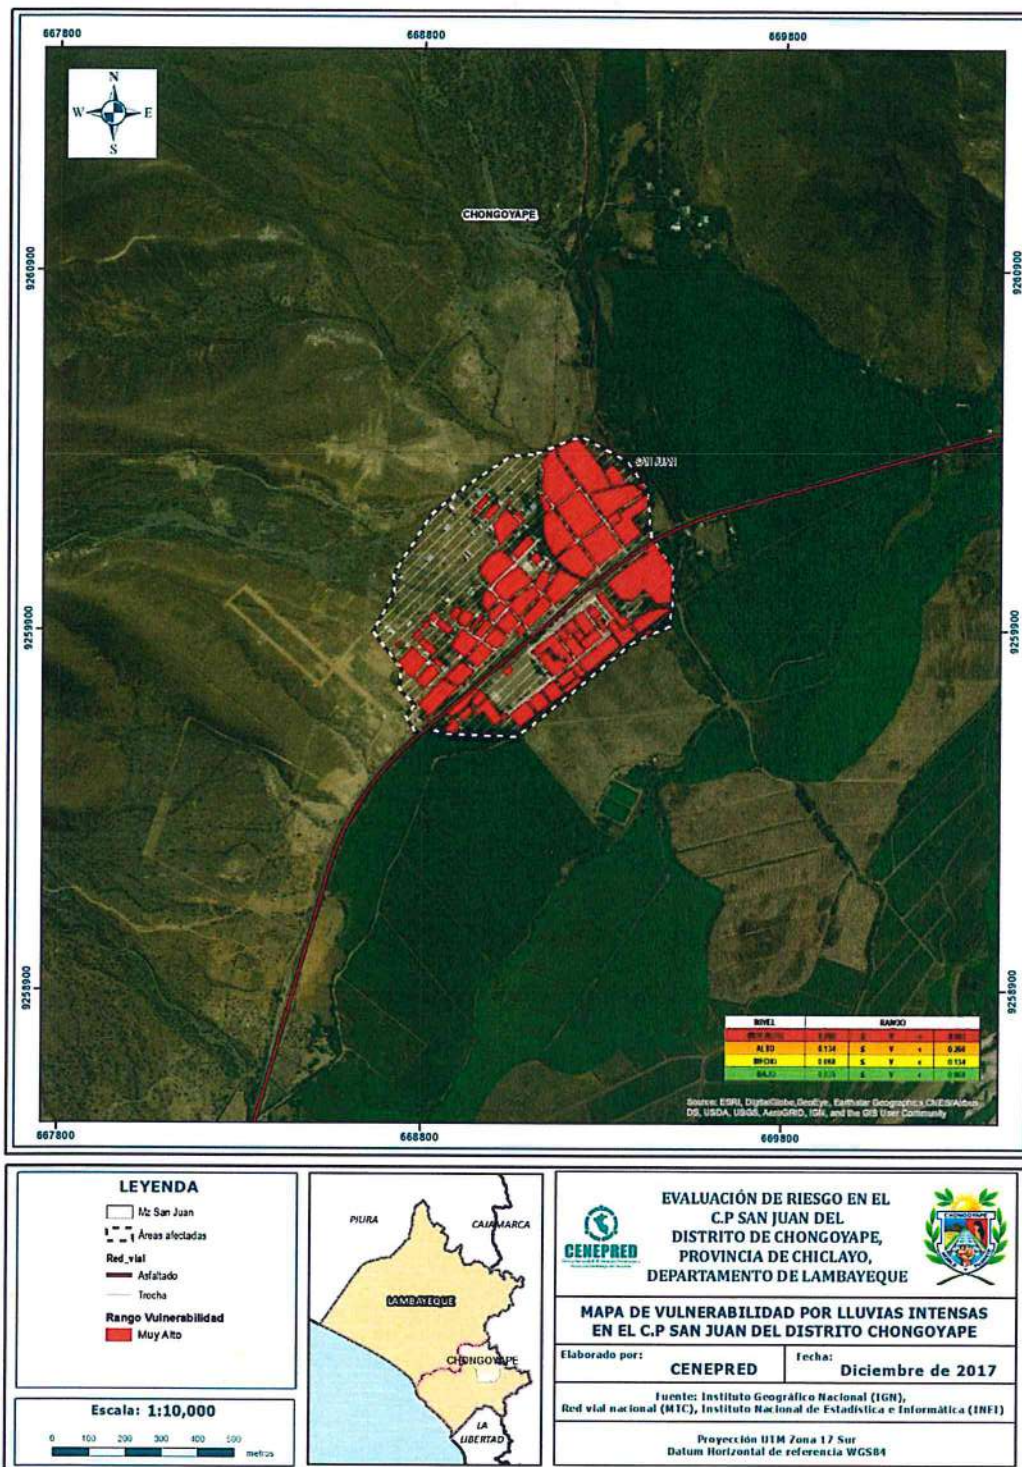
667800
668800
669800

N
W
E
S

CHONGOYAPE

9260900
9260900

SAN JUAN

9259900
9259900

9258900
9258900

| NIVEL | RANGO | | | | |
|---|---|---|---|---|---|
| MUY ALTO | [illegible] | ≤ | V | ≤ | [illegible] |
| ALTO | 0.134 | ≤ | V | < | 0.260 |
| MEDIO | 0.068 | ≤ | V | < | 0.134 |
| BAJO | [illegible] | ≤ | V | < | 0.068 |

Source: ESRI, DigitalGlobe, GeoEye, Earthstar Geographics, CNES/Airbus DS, USDA, USGS, AeroGRID, IGN, and the GIS User Community

667800
668800
669800

LEYENDA
Mz San Juan
Áreas afectadas
Red_vial
Asfaltado
Trocha
Rango Vulnerabilidad
Muy Alto

Escala: 1:10,000
0 100 200 300 400 500 metros

PIURA
CAJAMARCA
LAMBAYEQUE
CHONGOYAPE
LA LIBERTAD

CENEPRED

EVALUACIÓN DE RIESGO EN EL C.P SAN JUAN DEL DISTRITO DE CHONGOYAPE, PROVINCIA DE CHICLAYO, DEPARTAMENTO DE LAMBAYEQUE

CHONGOYAPE

MAPA DE VULNERABILIDAD POR LLUVIAS INTENSAS EN EL C.P SAN JUAN DEL DISTRITO CHONGOYAPE

Elaborado por: CENEPRED
Fecha: Diciembre de 2017

Fuente: Instituto Geográfico Nacional (IGN), Red vial nacional (MTC), Instituto Nacional de Estadística e Informática (INEI)

Proyección UTM Zona 17 Sur
Datum Horizontal de referencia WGS84